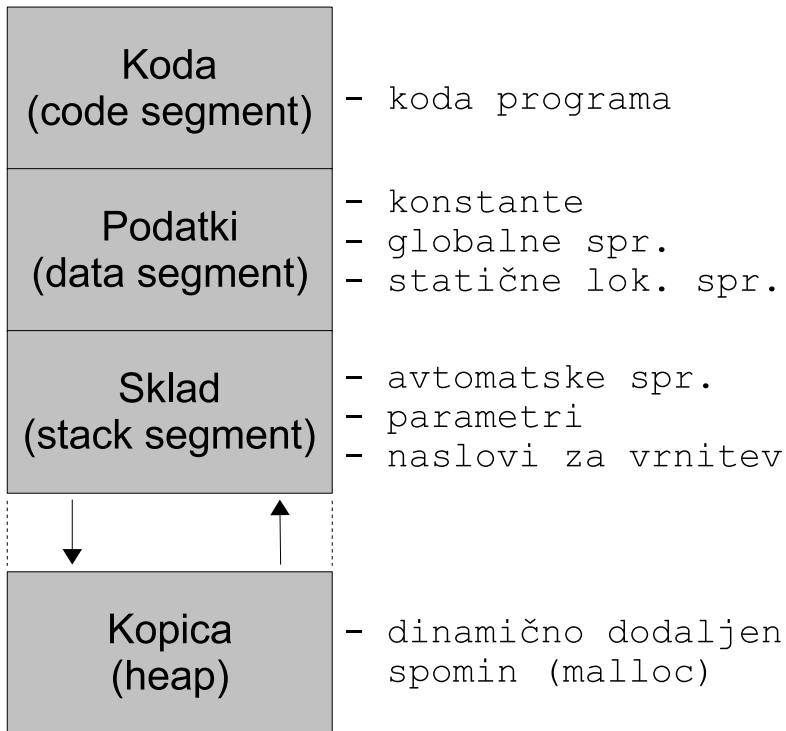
Koda
(code segment)

- koda programa

Podatki
(data segment)

- konstante
- globalne spr.
- statične lok. spr.

Sklad
(stack segment)

- avtomatske spr.
- parametri
- naslovi za vrnitev

Kopica
(heap)

- dinamično dodaljen spomin (malloc)